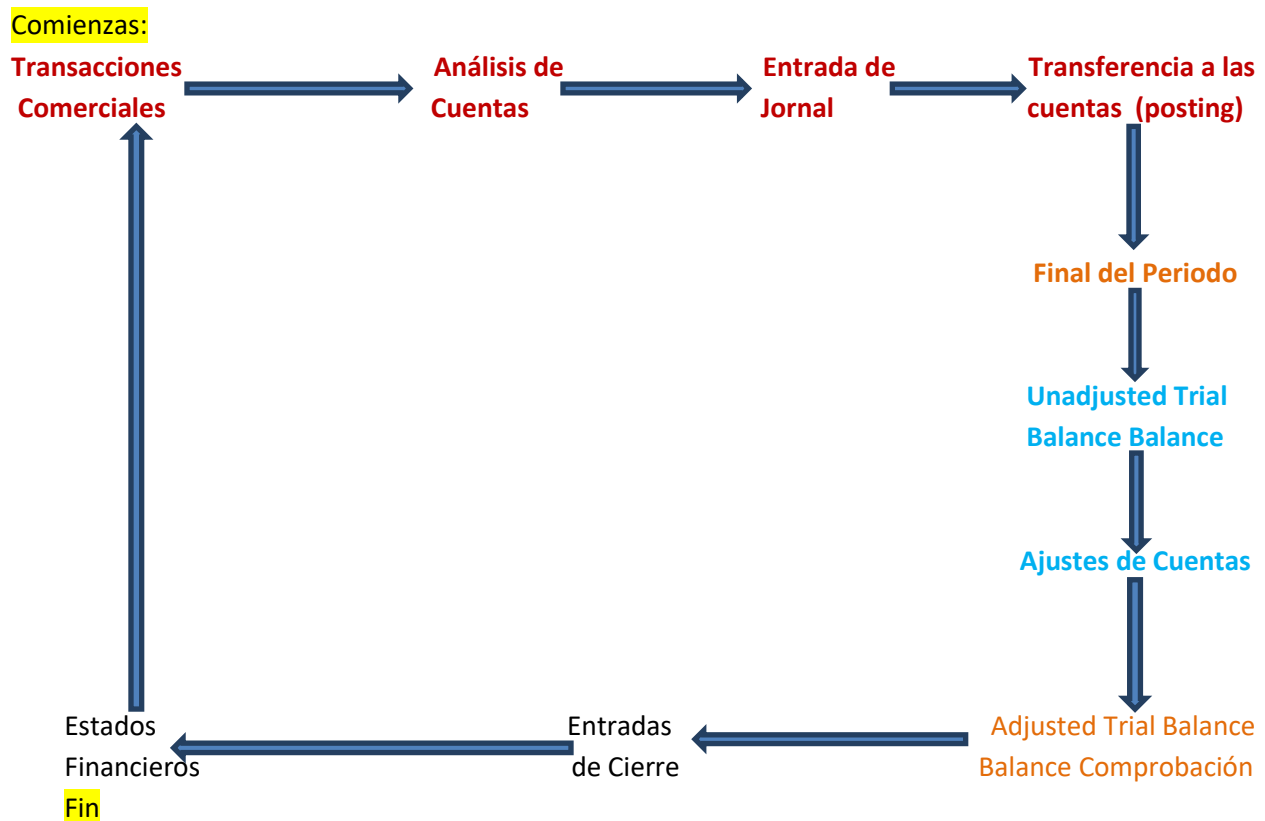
Comienzas:

Transacciones Comerciales

Análisis de Cuentas

Entrada de Jornal

Transferencia a las cuentas (posting)

Final del Periodo

Unadjusted Trial Balance Balance

Ajustes de Cuentas

Adjusted Trial Balance Balance Comprobación

Entradas de Cierre

Estados Financieros

Fin